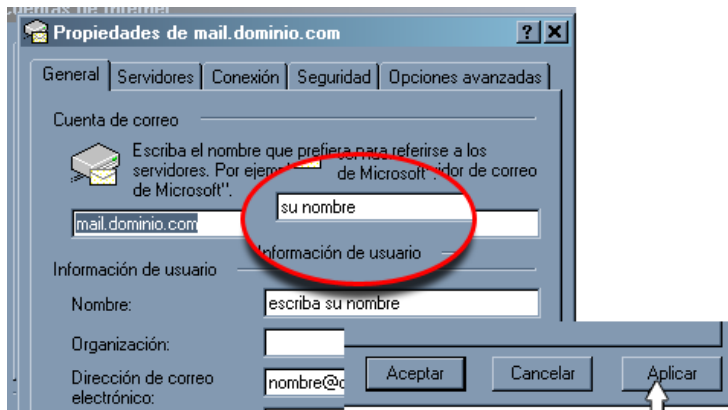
Propiedades de mail.dominio.com

?

X

General

Servidores

Conexión

Seguridad

Opciones avanzadas

Cuenta de correo

Escriba el nombre que prefiera para referirse a los servidores. Por ejem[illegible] correo de Microsoft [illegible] idor de correo de Microsoft".

mail.dominio.com

su nombre

Información de usuario

Información de usuario

Nombre:

escriba su nombre

Organización:

Dirección de correo electrónico:

nombre@d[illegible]

Aceptar

Cancelar

Aplicar